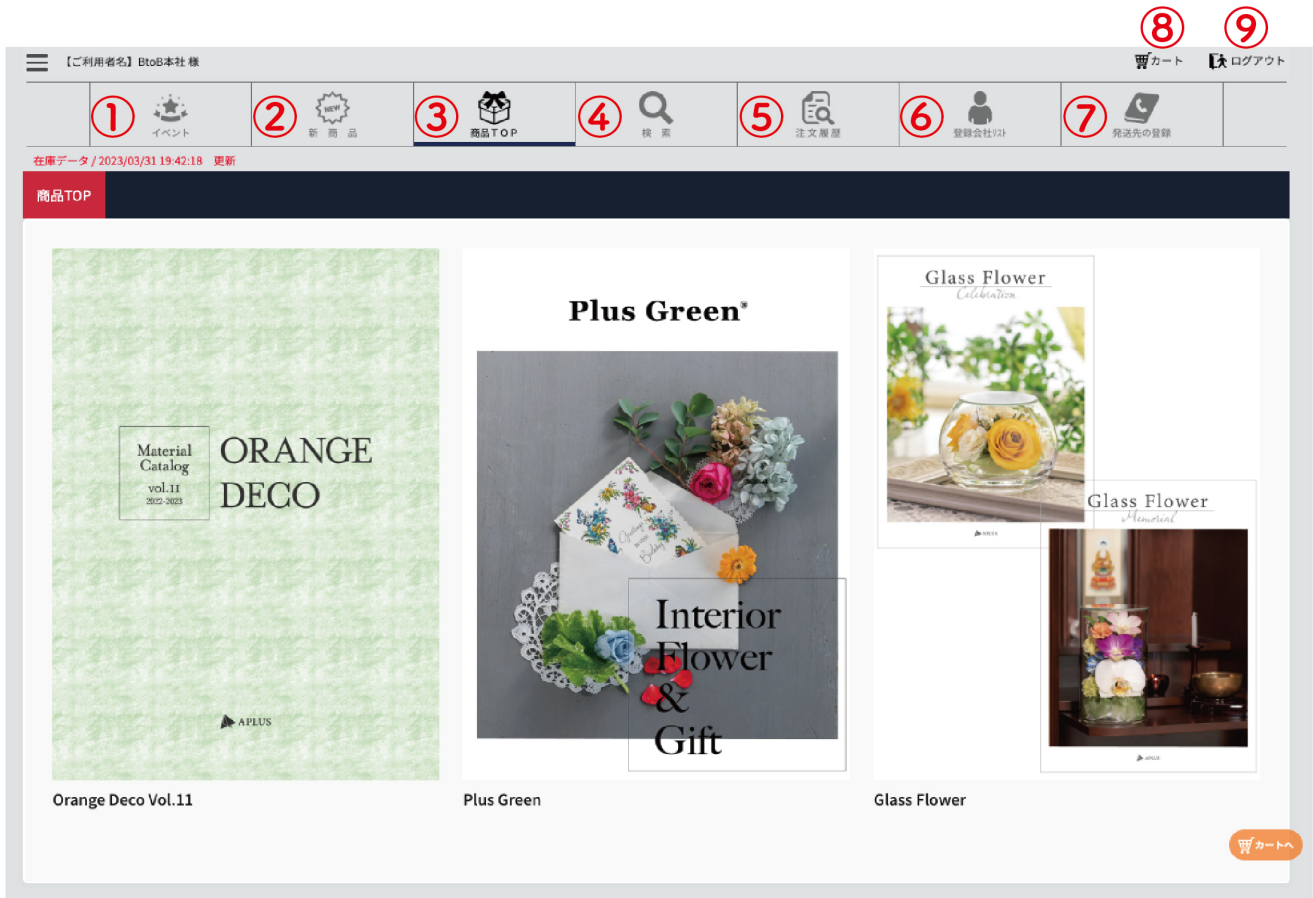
⑧ ⑨

【ご利用者名】BtoB本社 様

カート

ログアウト

① イベント

② NEW 新商品

③ 商品TOP

④ 検索

⑤ 注文履歴

⑥ 登録会社リスト

⑦ 発送先の登録

在庫データ / 2023/03/31 19:42:18 更新

商品TOP

Material Catalog vol.11 2022-2023

ORANGE DECO

APLUS

Orange Deco Vol.11

Plus Green®

Interior Flower & Gift

Plus Green

Glass Flower Celebration

APLUS

Glass Flower Memorial

APLUS

Glass Flower

カートへ